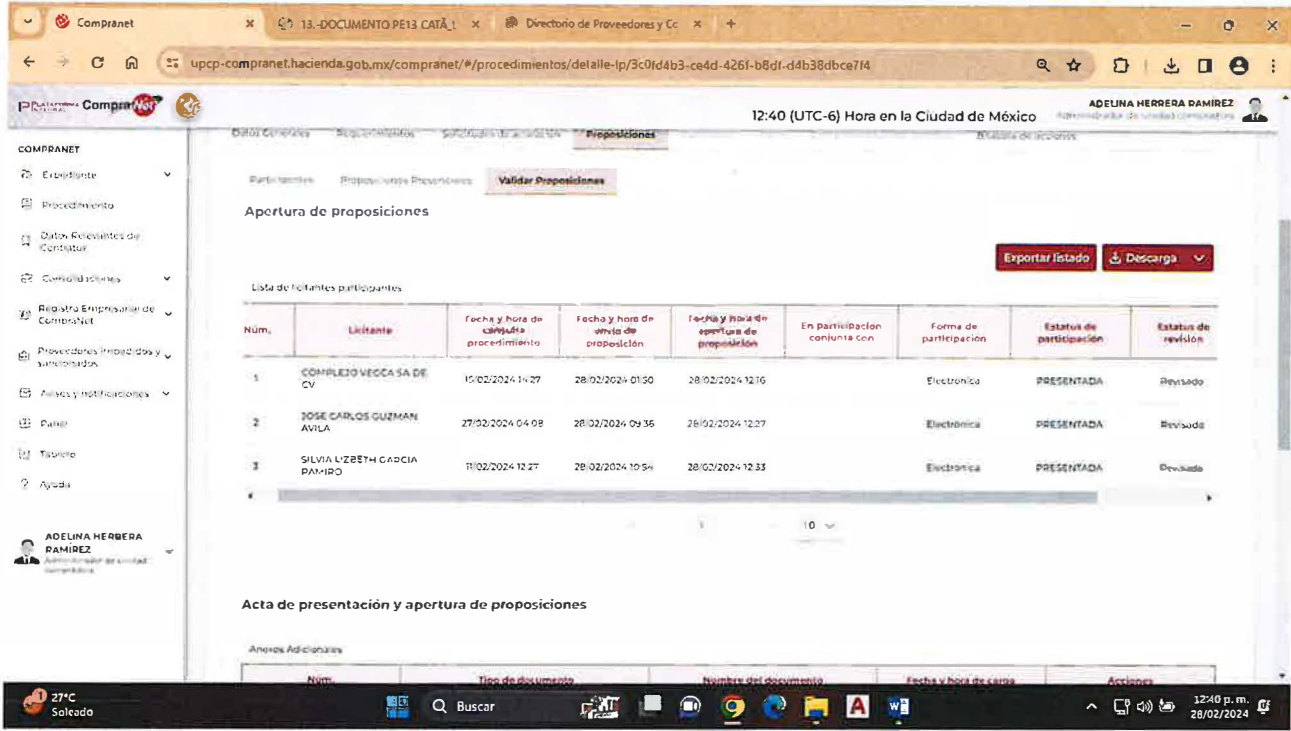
Compranet
13.-DOCUMENTO PE13 CATÁ
Directorio de Proveedores y Cc
upcp-compranet.hacienda.gob.mx/compranet/#/procedimientos/detalle-lp/3c0fd4b3-ce4d-426f-b8df-d4b38dbce7f4

ComprasNet
12:40 (UTC-6) Hora en la Ciudad de México
ADELINA HERRERA RAMÍREZ

COMPRANET
Expediente
Procedimiento
Datos Relevantes de Contratos
Consolidaciones
Registro Empresarial de CompraNet
Proveedores impedidos y sancionados
Avisos y notificaciones
Panel
Tablero
Ayuda

ADELINA HERRERA RAMÍREZ

Datos Generales  Requerimientos  Solicitudes de aclaración  Proposiciones

Participantes  Proposiciones Presentadas  Validar Proposiciones

Apertura de proposiciones

Exportar listado  Descarga

Lista de licitantes participantes

| Núm. | Licitante | Fecha y hora de consulta procedimiento | Fecha y hora de envío de proposición | Fecha y hora de apertura de proposición | En participación conjunta con | Forma de participación | Estatus de participación | Estatus de revisión |
|---|---|---|---|---|---|---|---|---|
| 1 | COMPLEJO VECCA SA DE CV | 15/02/2024 14:27 | 28/02/2024 01:50 | 28/02/2024 12:16 | | Electrónica | PRESENTADA | Revisado |
| 2 | JOSE CARLOS GUZMAN AVILA | 27/02/2024 04:08 | 28/02/2024 09:36 | 28/02/2024 12:27 | | Electrónica | PRESENTADA | Revisado |
| 3 | SILVIA LIZBETH GARCIA RAMIRO | 11/02/2024 12:27 | 28/02/2024 10:54 | 28/02/2024 12:33 | | Electrónica | PRESENTADA | Revisado |

1  10

Acta de presentación y apertura de proposiciones

Anexos Adicionales

| Núm. | Tipo de documento | Nombre del documento | Fecha y hora de carga | Acciones |
|---|---|---|---|---|

27°C Soleado
Buscar
12:40 p. m. 28/02/2024